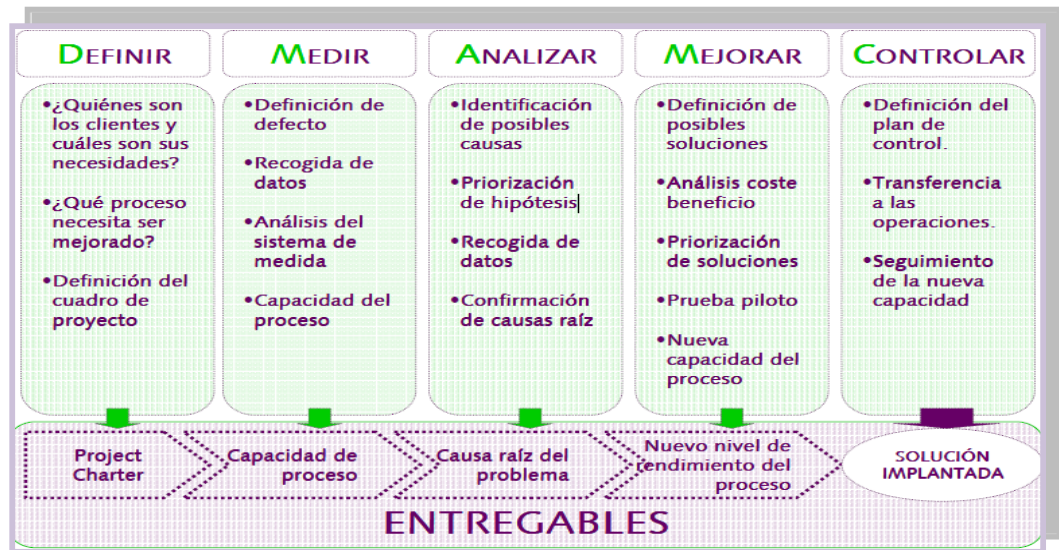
DEFINIR

•¿Quiénes son los clientes y cuáles son sus necesidades?

•¿Qué proceso necesita ser mejorado?

•Definición del cuadro de proyecto

MEDIR

•Definición de defecto

•Recogida de datos

•Análisis del sistema de medida

•Capacidad del proceso

ANALIZAR

•Identificación de posibles causas

•Priorización de hipótesis

•Recogida de datos

•Confirmación de causas raíz

MEJORAR

•Definición de posibles soluciones

•Análisis coste beneficio

•Priorización de soluciones

•Prueba piloto

•Nueva capacidad del proceso

CONTROLAR

•Definición del plan de control.

•Transferencia a las operaciones.

•Seguimiento de la nueva capacidad

Project Charter

Capacidad de proceso

Causa raíz del problema

Nuevo nivel de rendimiento del proceso

SOLUCIÓN IMPLANTADA

ENTREGABLES